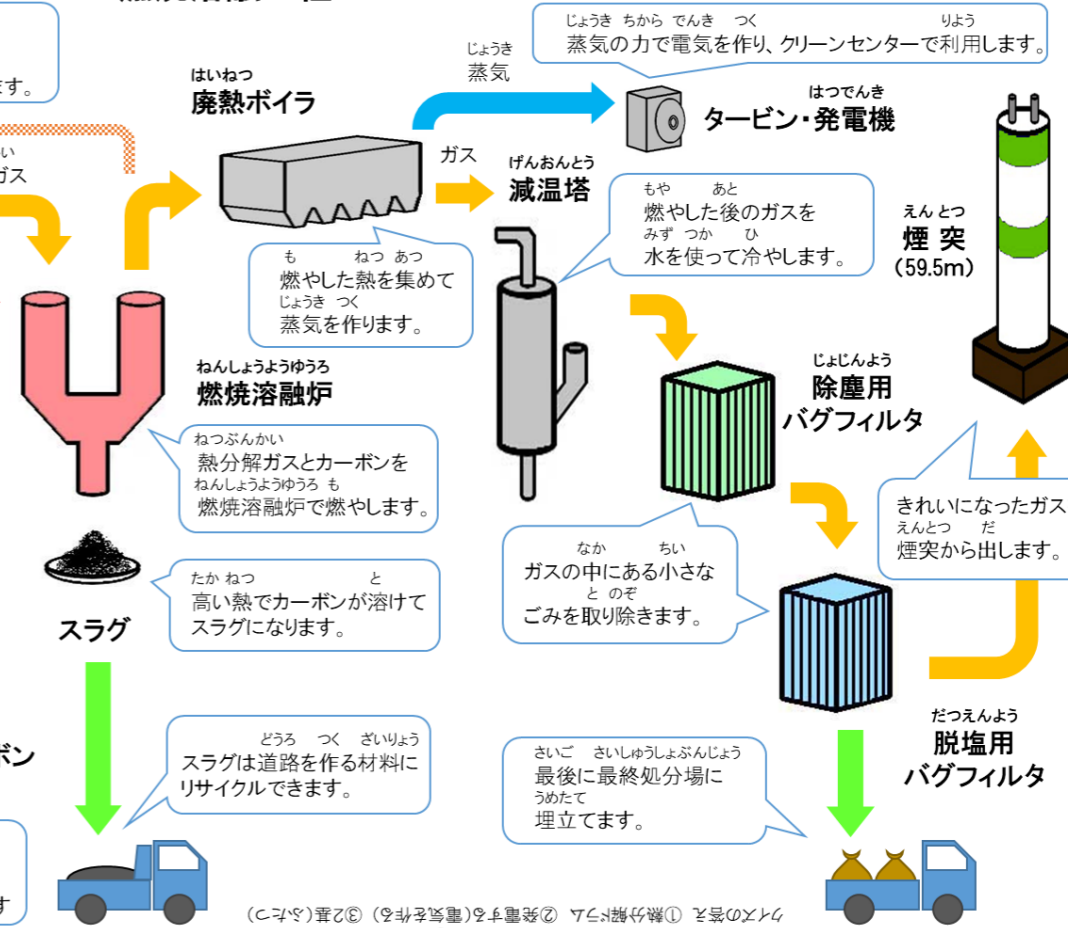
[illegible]

す。

い
ガス

はいねつ
廃熱ボイラ

じょうき
蒸気

じょうき ちから でんき つく りよう
蒸気の力で電気を作り、クリーンセンターで利用します。

はつでんき
タービン・発電機

ガス

げんおんとう
減温塔

もや あと
燃やした後のガスを
みず つか ひ
水を使って冷やします。

えんとつ
煙突
(59.5m)

も ねつ あつ
燃やした熱を集めて
じょうき つく
蒸気を作ります。

ねんしょうようゆうろ
燃焼溶融炉

ねつぶんかい
熱分解ガスとカーボンを
ねんしょうようゆうろ も
燃焼溶融炉で燃やします。

じょじんよう
除塵用
バグフィルタ

きれいになったガス
えんとつ だ
煙突から出します。

たか ねつ と
高い熱でカーボンが溶けて
スラグになります。

スラグ

なか ちい
ガスの中にある小さな
と のぞ
ごみを取り除きます。

ボン

どうろ つく ざいりょう
スラグは道路を作る材料に
リサイクルできます。

さいご さいしゅうしょぶんじょう
最後に最終処分場に
うめたて
埋立てます。

だつえんよう
脱塩用
バグフィルタ

す

クイズの答え ①熱分解ガス ②発電する(電気を作る) ③2基(ふたつ)